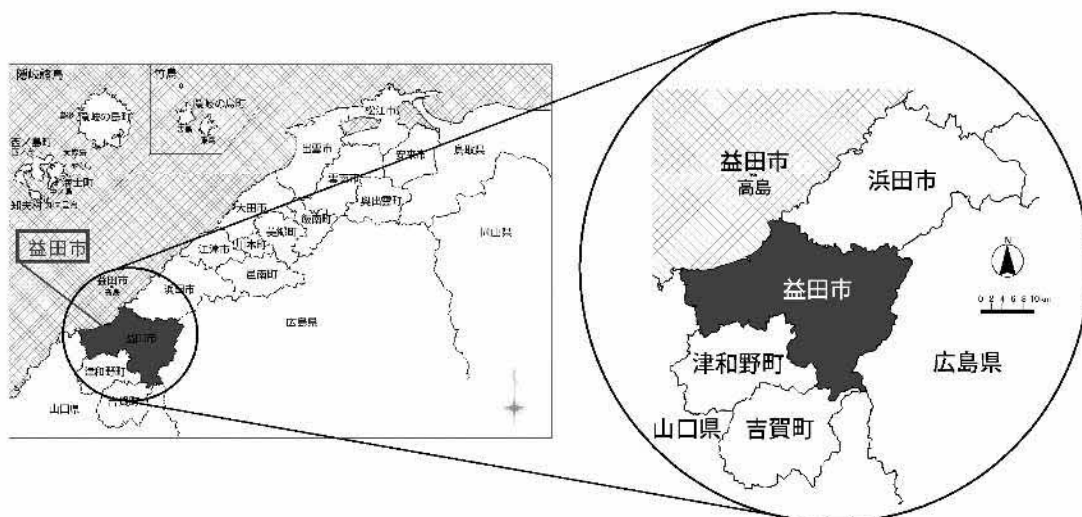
隠岐諸島
竹島
隠岐の島町
西ノ島町
海士町
知夫村
松江市
出雲市
安来市
鳥取県
雲南市
奥出雲町
大田市
飯南町
美郷町
川本町
江津市
邑南町
岡山県
益田市
益田市
高島
浜田市
広島県
益田市
津和野町
山口県
吉賀町
益田市
高島
浜田市
益田市
N
0 2 4 6 8 10 km
津和野町
広島県
山口県
吉賀町